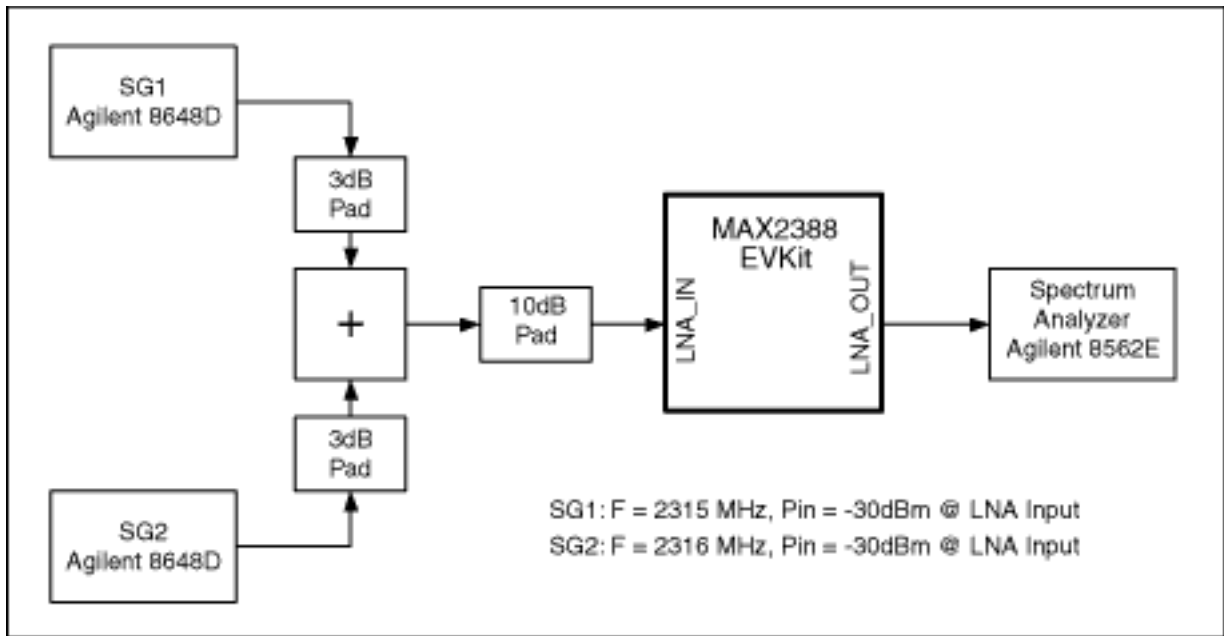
SG1
Agilent 8648D

3dB
Pad

+

3dB
Pad

SG2
Agilent 8648D

10dB
Pad

MAX2388
EVKit

LNA_IN

LNA_OUT

Spectrum
Analyzer
Agilent 8562E

SG1: F = 2315 MHz, Pin = -30dBm @ LNA Input
SG2: F = 2316 MHz, Pin = -30dBm @ LNA Input